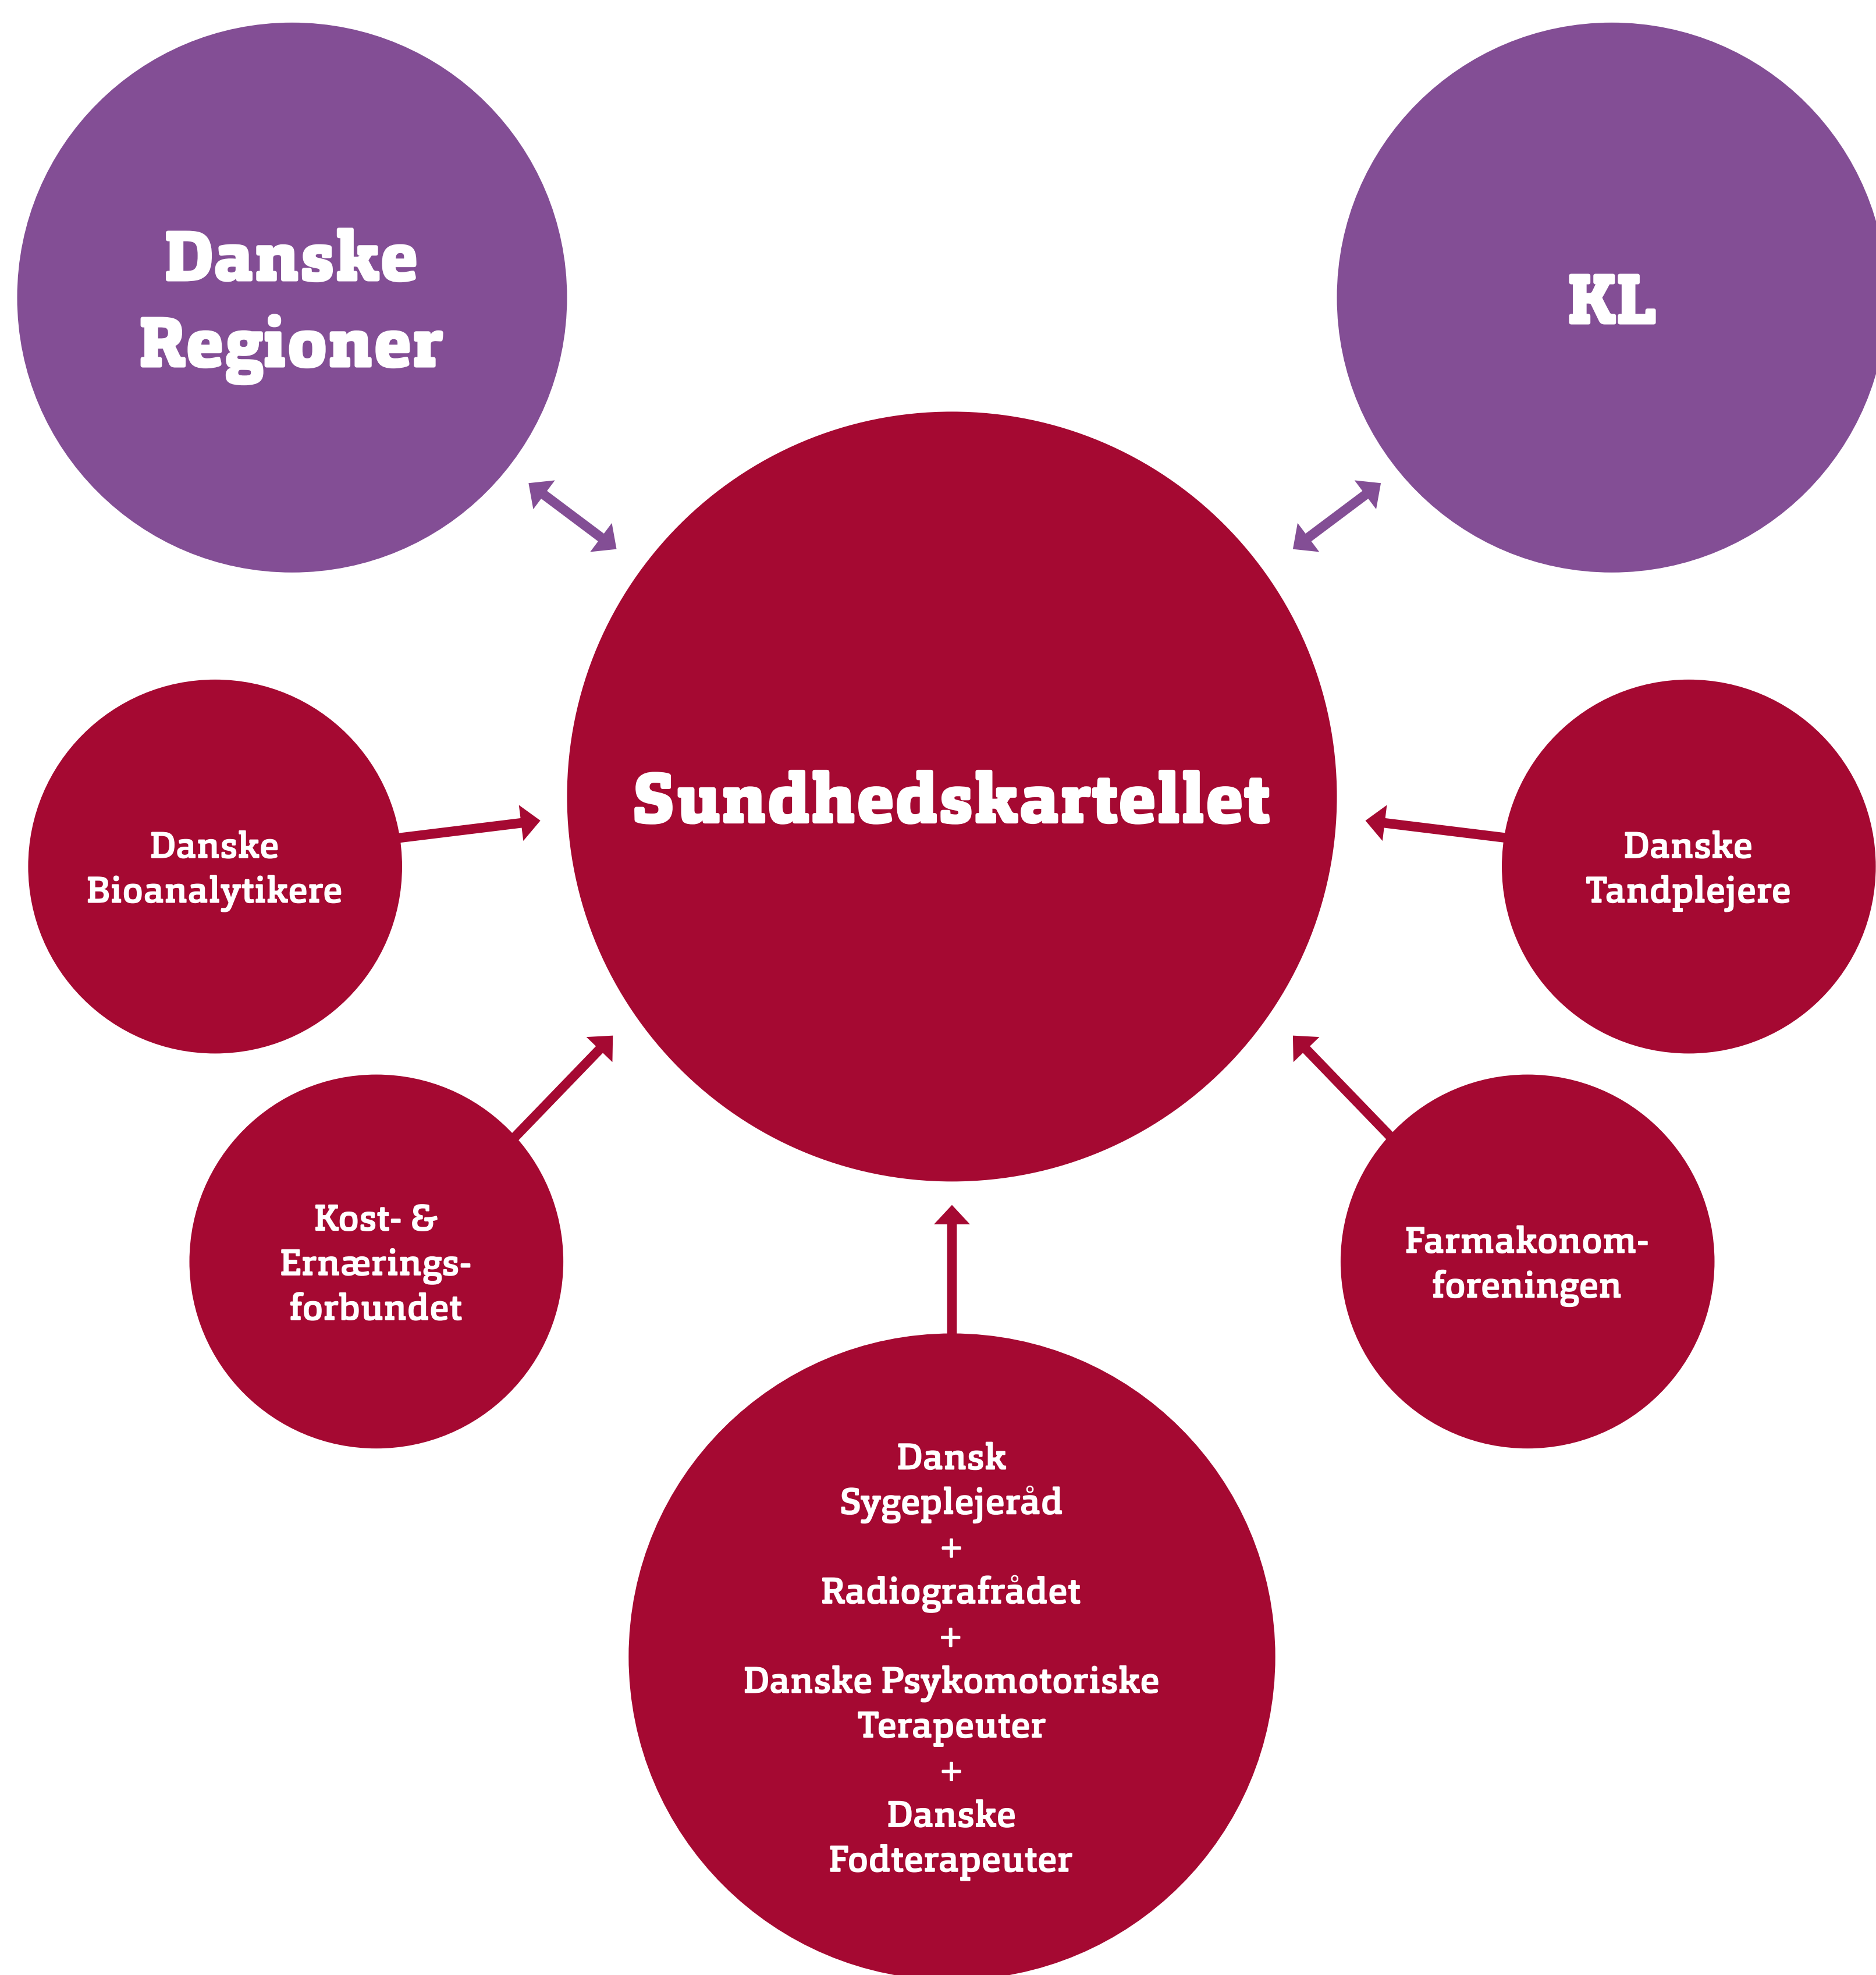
Danske Regioner

KL

Sundhedskartellet

Danske Bioanalytikere

Danske Tandplejere

Kost- & Ernæringsforbundet

Farmakonomforeningen

Dansk Sygeplejeråd
+
Radiografrådet
+
Danske Psykomotoriske Terapeuter
+
Danske Fodterapeuter